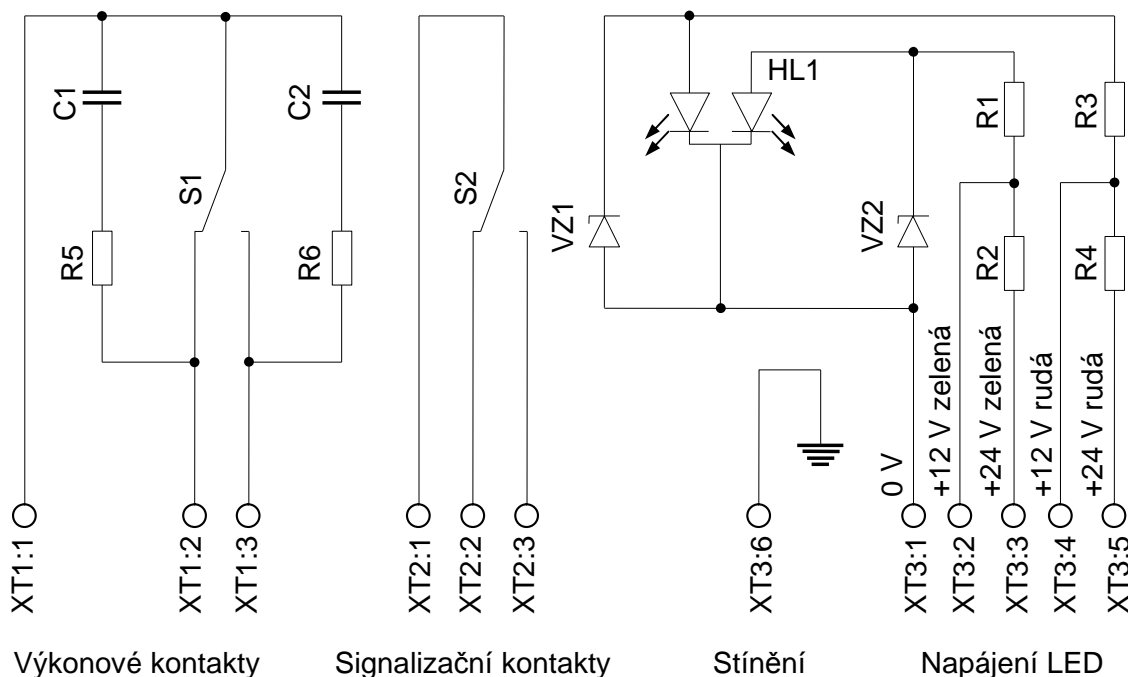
C1
C2
S1
R5
R6
S2
HL1
R1
R3
VZ1
VZ2
R2
R4
0 V
+12 V zelená
+24 V zelená
+12 V rudá
+24 V rudá
XT1:1
XT1:2
XT1:3
XT2:1
XT2:2
XT2:3
XT3:6
XT3:1
XT3:2
XT3:3
XT3:4
XT3:5

Výkonové kontakty
Signalizační kontakty
Stínění
Napájení LED